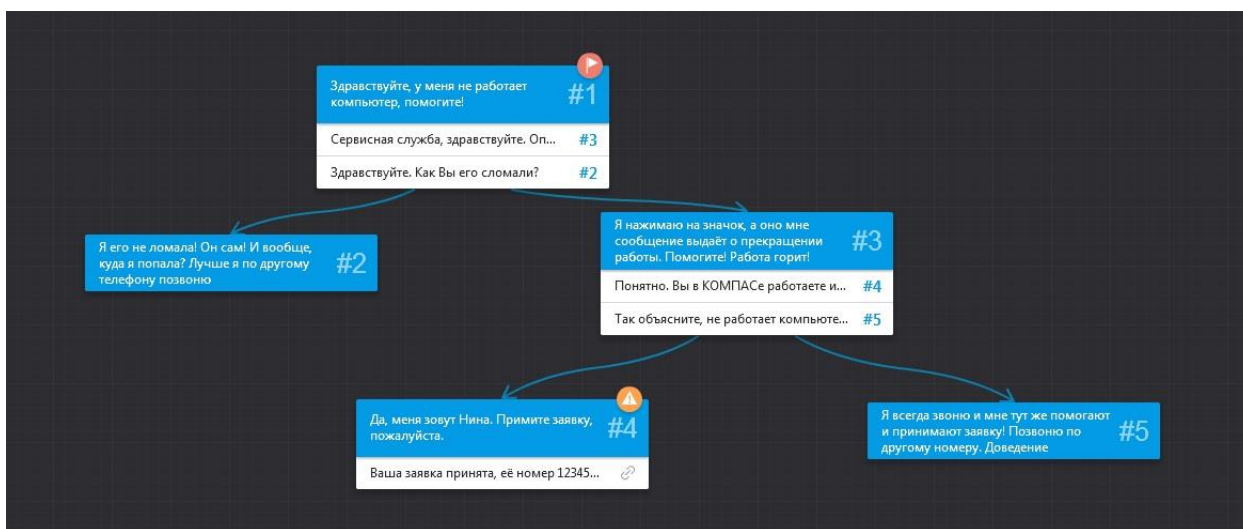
Здравствуйте, у меня не работает компьютер, помогите! #1

Сервисная служба, здравствуйте. Оп... #3

Здравствуйте. Как Вы его сломали? #2

Я его не ломала! Он сам! И вообще, куда я попала? Лучше я по другому телефону позвоню #2

Я нажимаю на значок, а оно мне сообщение выдаёт о прекращении работы. Помогите! Работа горит! #3

Понятно. Вы в КОМПАСе работаете и... #4

Так объясните, не работает компьюте... #5

Да, меня зовут Нина. Примите заявку, пожалуйста. #4

Ваша заявка принята, её номер 12345...

Я всегда звоню и мне тут же помогают и принимают заявку! Позвоню по другому номеру. Доведение #5